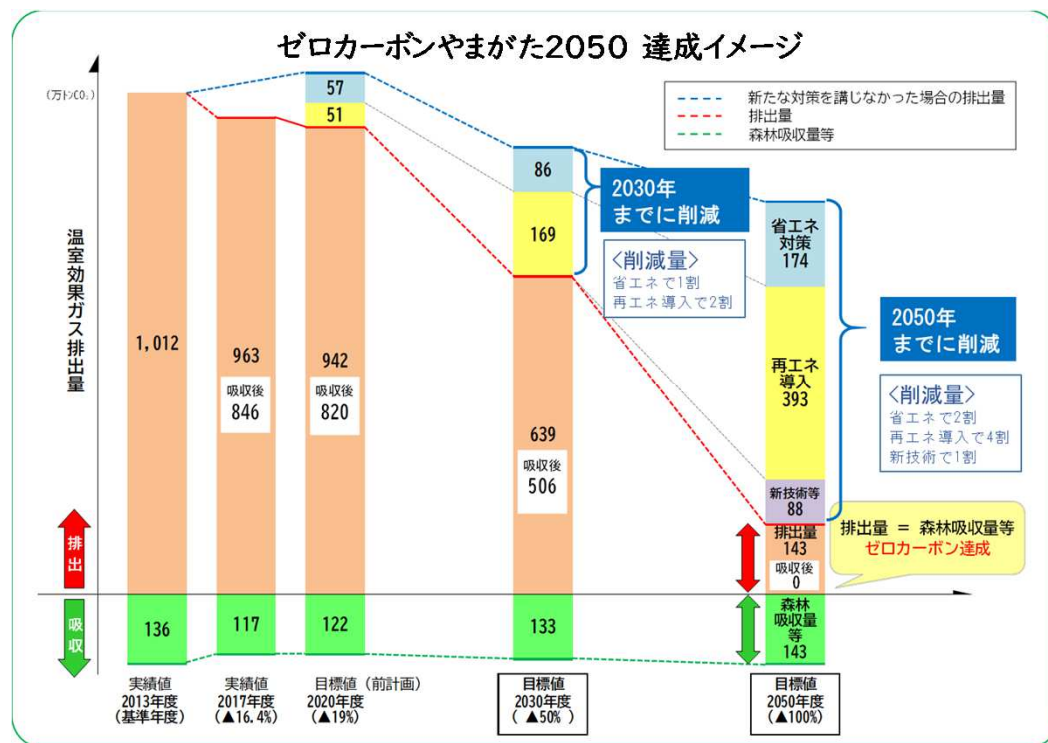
ゼロカーボンやまがた2050 達成イメージ

(万トンCO₂)

新たな対策を講じなかった場合の排出量
排出量
森林吸収量等

温室効果ガス排出量

57
51

1,012

963
吸収後
846

942
吸収後
820

86
169

2030年
までに削減

<削減量>
省エネで1割
再エネ導入で2割

639
吸収後
506

省エネ対策
174

再エネ導入
393

新技術等
88

2050年
までに削減

<削減量>
省エネで2割
再エネ導入で4割
新技術で1割

排出量 = 森林吸収量等
ゼロカーボン達成

排出量
143
吸収後
0

排出

吸収

136
117
122
133

森林吸収量等
143

実績値
2013年度
(基準年度)

実績値
2017年度
(▲16.4%)

目標値 (前計画)
2020年度
(▲19%)

目標値
2030年度
(▲50%)

目標値
2050年度
(▲100%)